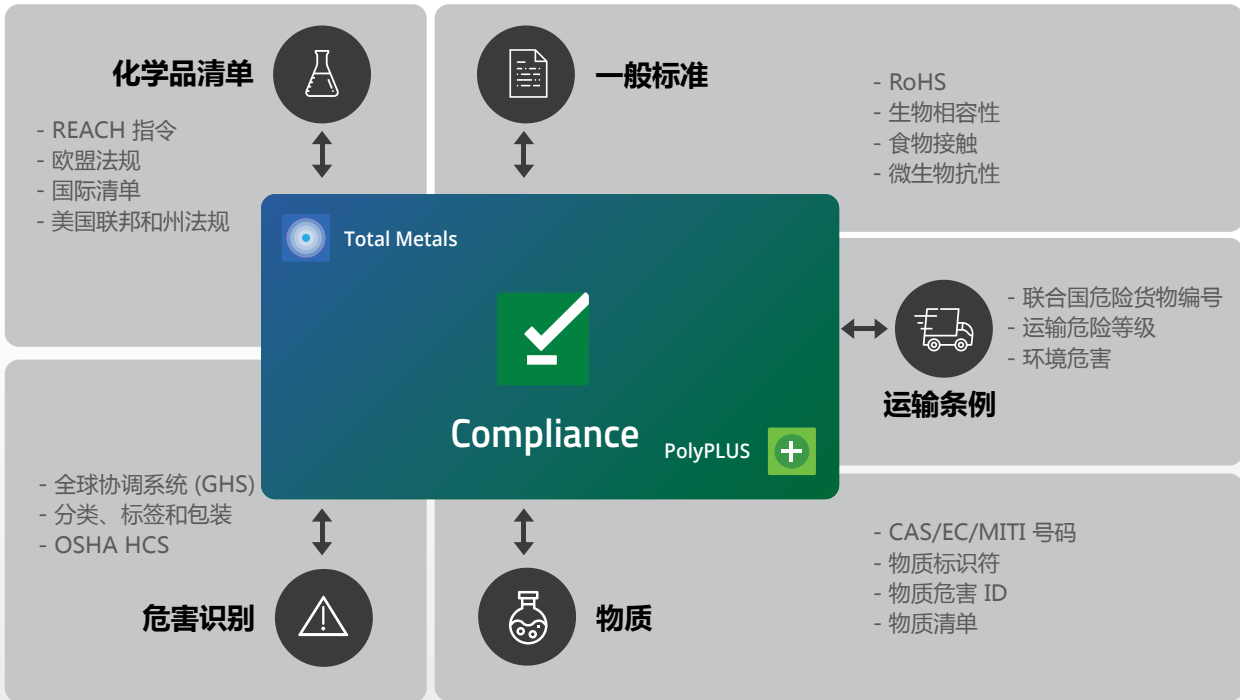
化学品清单

- REACH 指令
- 欧盟法规
- 国际清单
- 美国联邦和州法规

一般标准

- RoHS
- 生物相容性
- 食物接触
- 微生物抗性

Total Metals

Compliance

PolyPLUS

- 联合国危险货物编号
- 运输危险等级
- 环境危害

运输条例

- 全球协调系统 (GHS)
- 分类、标签和包装
- OSHA HCS

危害识别

- CAS/EC/MITI 号码
- 物质标识符
- 物质危害 ID
- 物质清单

物质